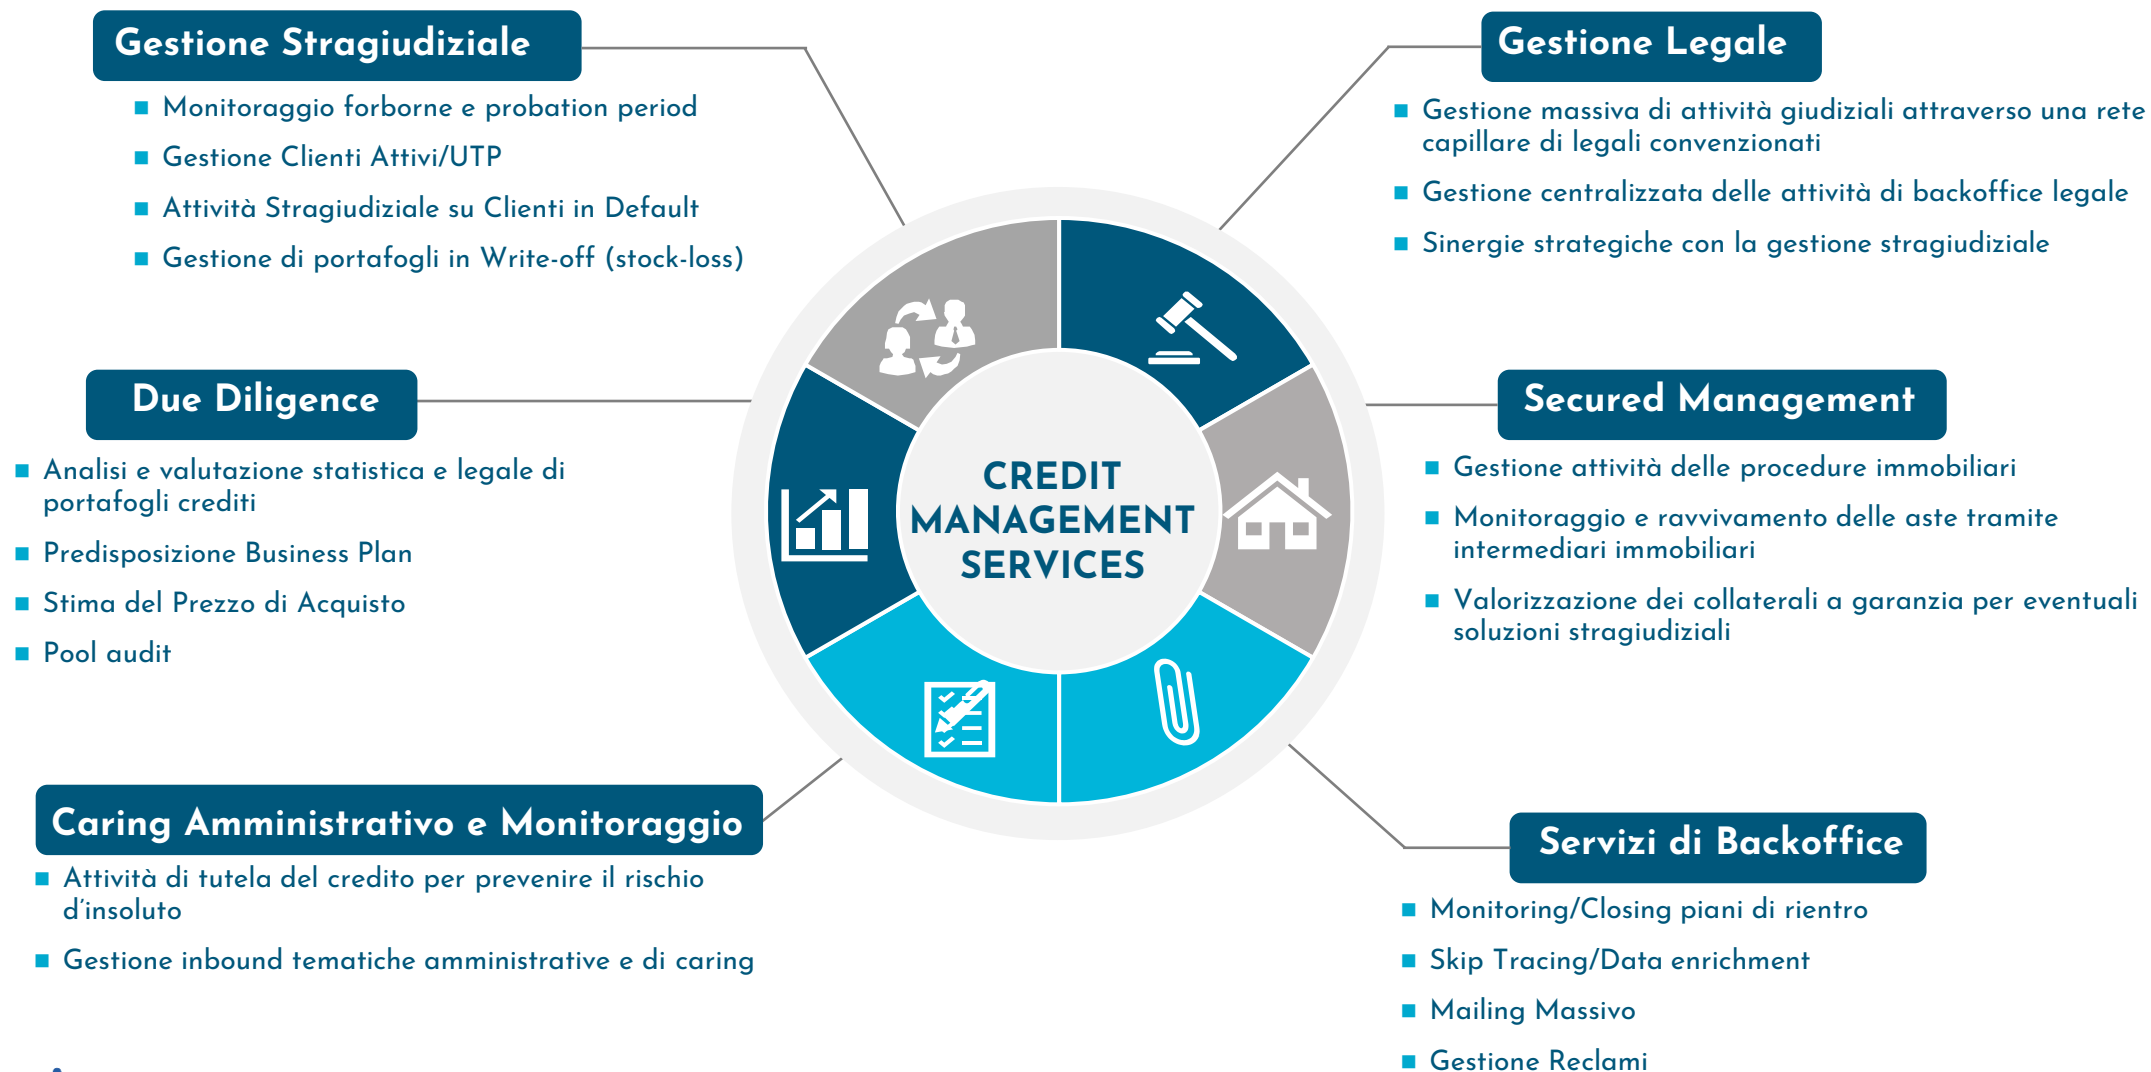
Gestione Stragiudiziale

- Monitoraggio forborne e probation period
- Gestione Clienti Attivi/UTP
- Attività Stragiudiziale su Clienti in Default
- Gestione di portafogli in Write-off (stock-loss)

Gestione Legale

- Gestione massiva di attività giudiziali attraverso una rete capillare di legali convenzionati
- Gestione centralizzata delle attività di backoffice legale
- Sinergie strategiche con la gestione stragiudiziale

Due Diligence

- Analisi e valutazione statistica e legale di portafogli crediti
- Predisposizione Business Plan
- Stima del Prezzo di Acquisto
- Pool audit

CREDIT MANAGEMENT SERVICES

Secured Management

- Gestione attività delle procedure immobiliari
- Monitoraggio e ravvivamento delle aste tramite intermediari immobiliari
- Valorizzazione dei collaterali a garanzia per eventuali soluzioni stragiudiziali

Caring Amministrativo e Monitoraggio

- Attività di tutela del credito per prevenire il rischio d'insoluto
- Gestione inbound tematiche amministrative e di caring

Servizi di Backoffice

- Monitoring/Closing piani di rientro
- Skip Tracing/Data enrichment
- Mailing Massivo
- Gestione Reclami